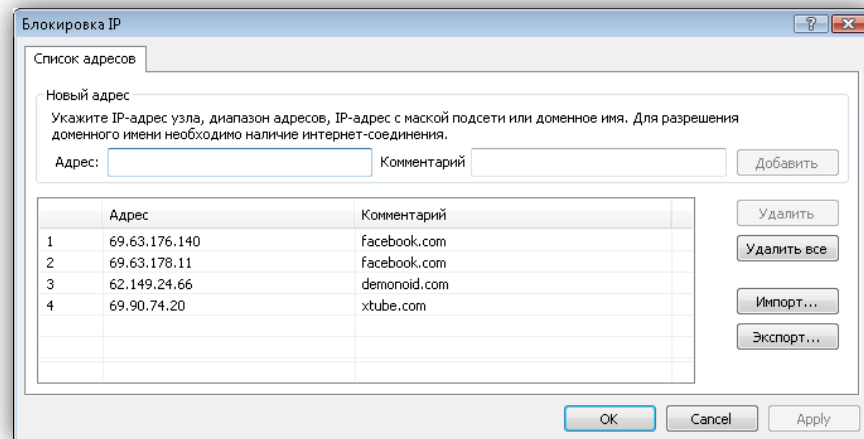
Блокировка IP

?

Список адресов

Новый адрес

Укажите IP-адрес узла, диапазон адресов, IP-адрес с маской подсети или доменное имя. Для разрешения доменного имени необходимо наличие интернет-соединения.

Адрес:

Комментарий

Добавить

| | Адрес | Комментарий |
|---|---|---|
| 1 | 69.63.176.140 | facebook.com |
| 2 | 69.63.178.11 | facebook.com |
| 3 | 62.149.24.66 | demonoid.com |
| 4 | 69.90.74.20 | xtube.com |

Удалить

Удалить все

Импорт...

Экспорт...

OK

Cancel

Apply